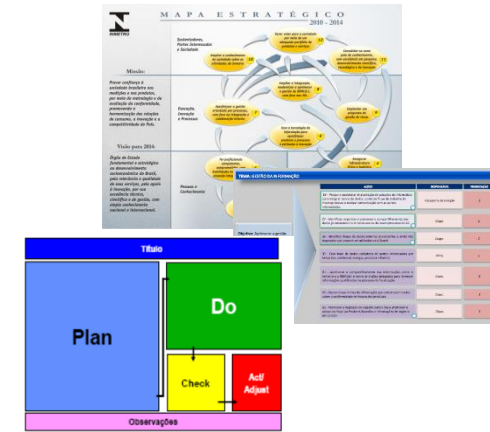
INMETRO

MAPA ESTRATÉGICO
2010 - 2014

Sociedade, Partes Interessadas e Clientes

Missão

Prover confiança à sociedade brasileira nas medições e nos produtos, por meio da metrologia e da avaliação da conformidade, promovendo a harmonização das relações de consumo, a inovação e a competitividade do País.

Visão para 2016

Execução, Inovação e Processos

Pessoas e Conhecimento

TEMA: GESTÃO DA INFORMAÇÃO

Título

Plan

Do

Check

Act/ Adjust

Observações